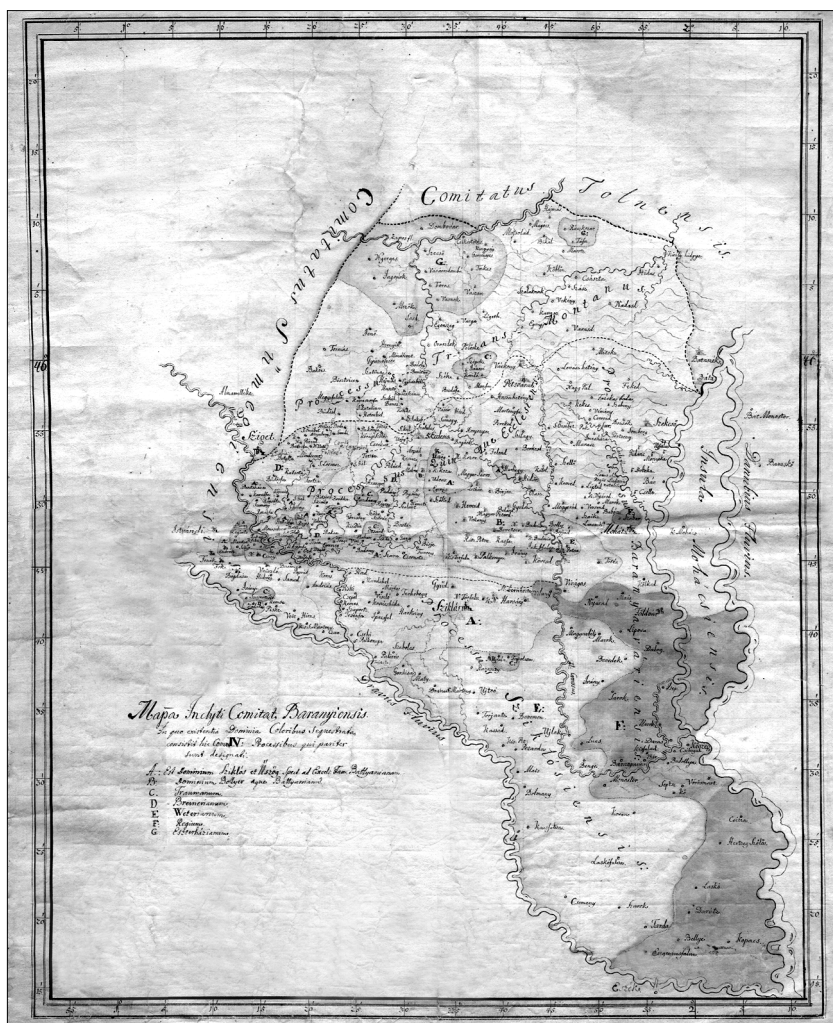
Comitatus Tolnensis

Comitatus Simigiensis

Processus

Trans Montanus

Processus Baranyavariensis

Danubius Fluvius

Insula Mohácsiensis

Dravus Fluvius

Siklós

Mohács

Mapa Incljti Comitat. Baranyiensis
In qua existentia Dominia Coloribus Separatim, consistentia hic Com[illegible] Processibus qui pariter sunt designati.

A. Est Dominium Siklós et Harsány Spect. ad Excel. Fam. Batthyanianam
B. Dominium Bolyer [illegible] Batthyaniani
C. Traunianum
D. Dreinerianum
E. Weterianum
F. Regium
G. Esterházianum

F.

E.

A.

B.

G.

D.

C.